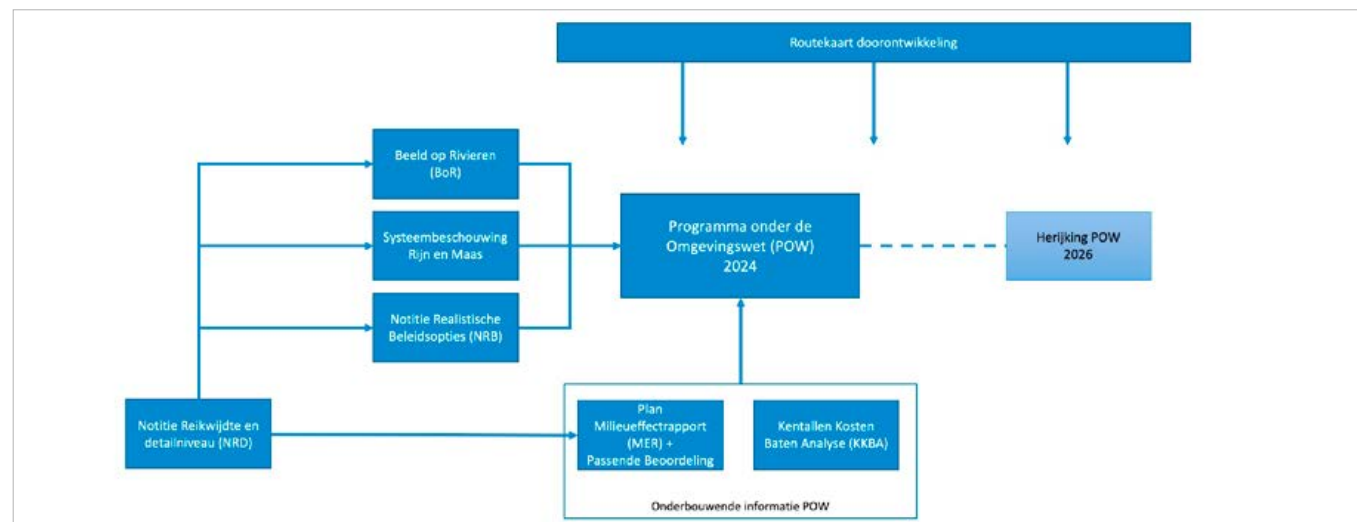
Routekaart doorontwikkeling

Beeld op Rivieren (BoR)

Systeembeschouwing Rijn en Maas

Notitie Realistische Beleidsopties (NRB)

Programma onder de Omgevingswet (POW) 2024

Herijking POW 2026

Notitie Reikwijdte en detailniveau (NRD)

Plan Milieueffectrapport (MER) + Passende Beoordeling

Kentallen Kosten Baten Analyse (KKBA)

Onderbouwende informatie POW